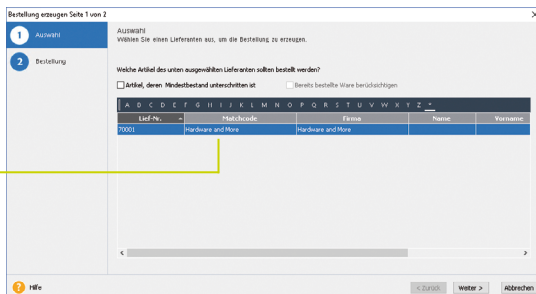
Bestellung erzeugen Seite 1 von 2

1 Auswahl

2 Bestellung

Auswahl
Wählen Sie einen Lieferanten aus, um die Bestellung zu erzeugen.

Welche Artikel des unten ausgewählten Lieferanten sollten bestellt werden?

Artikel, deren Mindestbestand unterschritten ist

Bereits bestellte Ware berücksichtigen

A B C D E F G H I J K L M N O P Q R S T U V W X Y Z

| Lief-Nr. | Matchcode | Firma | Name | Vorname |
|---|---|---|---|---|
| 70001 | Hardware and More | Hardware and More | | |

Hilfe

< Zurück

Weiter >

Abbrechen